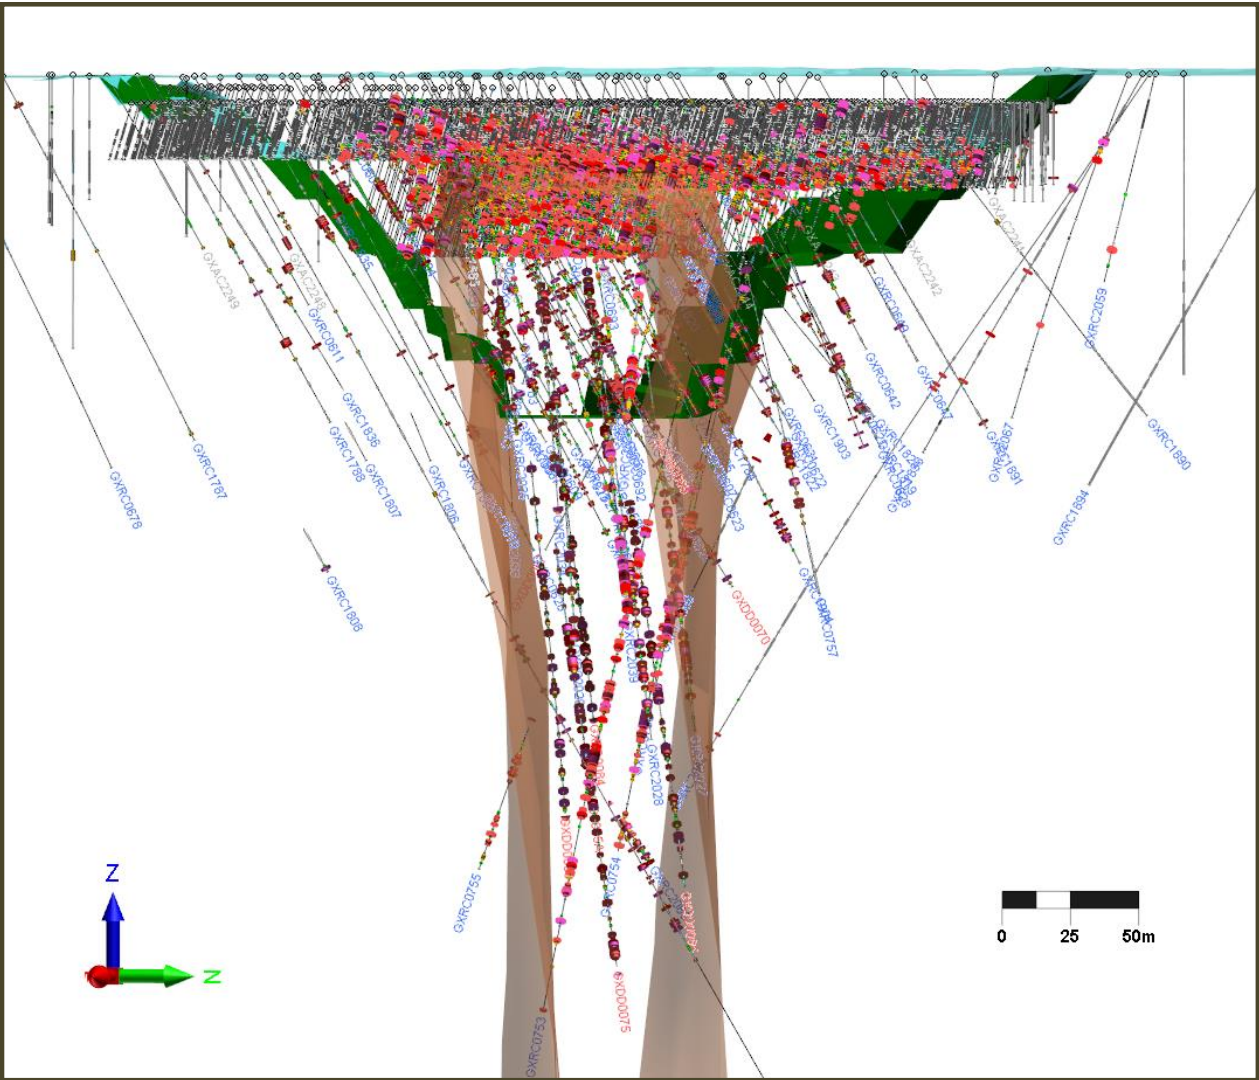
GXAC2249
GXAC2248
GXRC0611
GXRC1836
GXRC1788
GXRC1807
GXRC1806
GXRC1787
GXRC0678
GXRC1808
GXRC0640
GXRC0642
GXRC0647
GXRC1903
GXAC2242
GXAC2244
GXRC2059
GXRC1890
GXRC1891
GXRC1894
GXDD0070
GXRC0757
GXRC2028
GXRC0755
GXRC0754
GXRC0753
GXDD0075
0
25
50m
Z
N